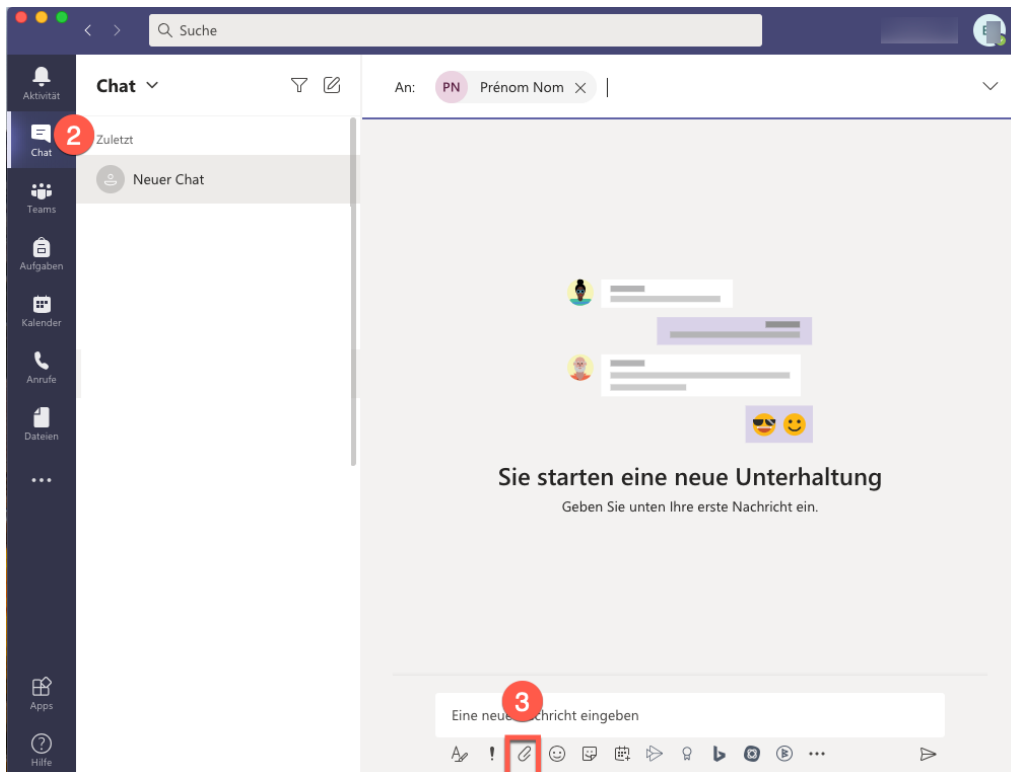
Suche

Aktivität

Chat

2

Teams

Aufgaben

Kalender

Anrufe

Dateien

...

Apps

Hilfe

Chat

Zuletzt

Neuer Chat

An: PN Prénom Nom

Sie starten eine neue Unterhaltung

Geben Sie unten Ihre erste Nachricht ein.

3

Eine neue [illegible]chricht eingeben